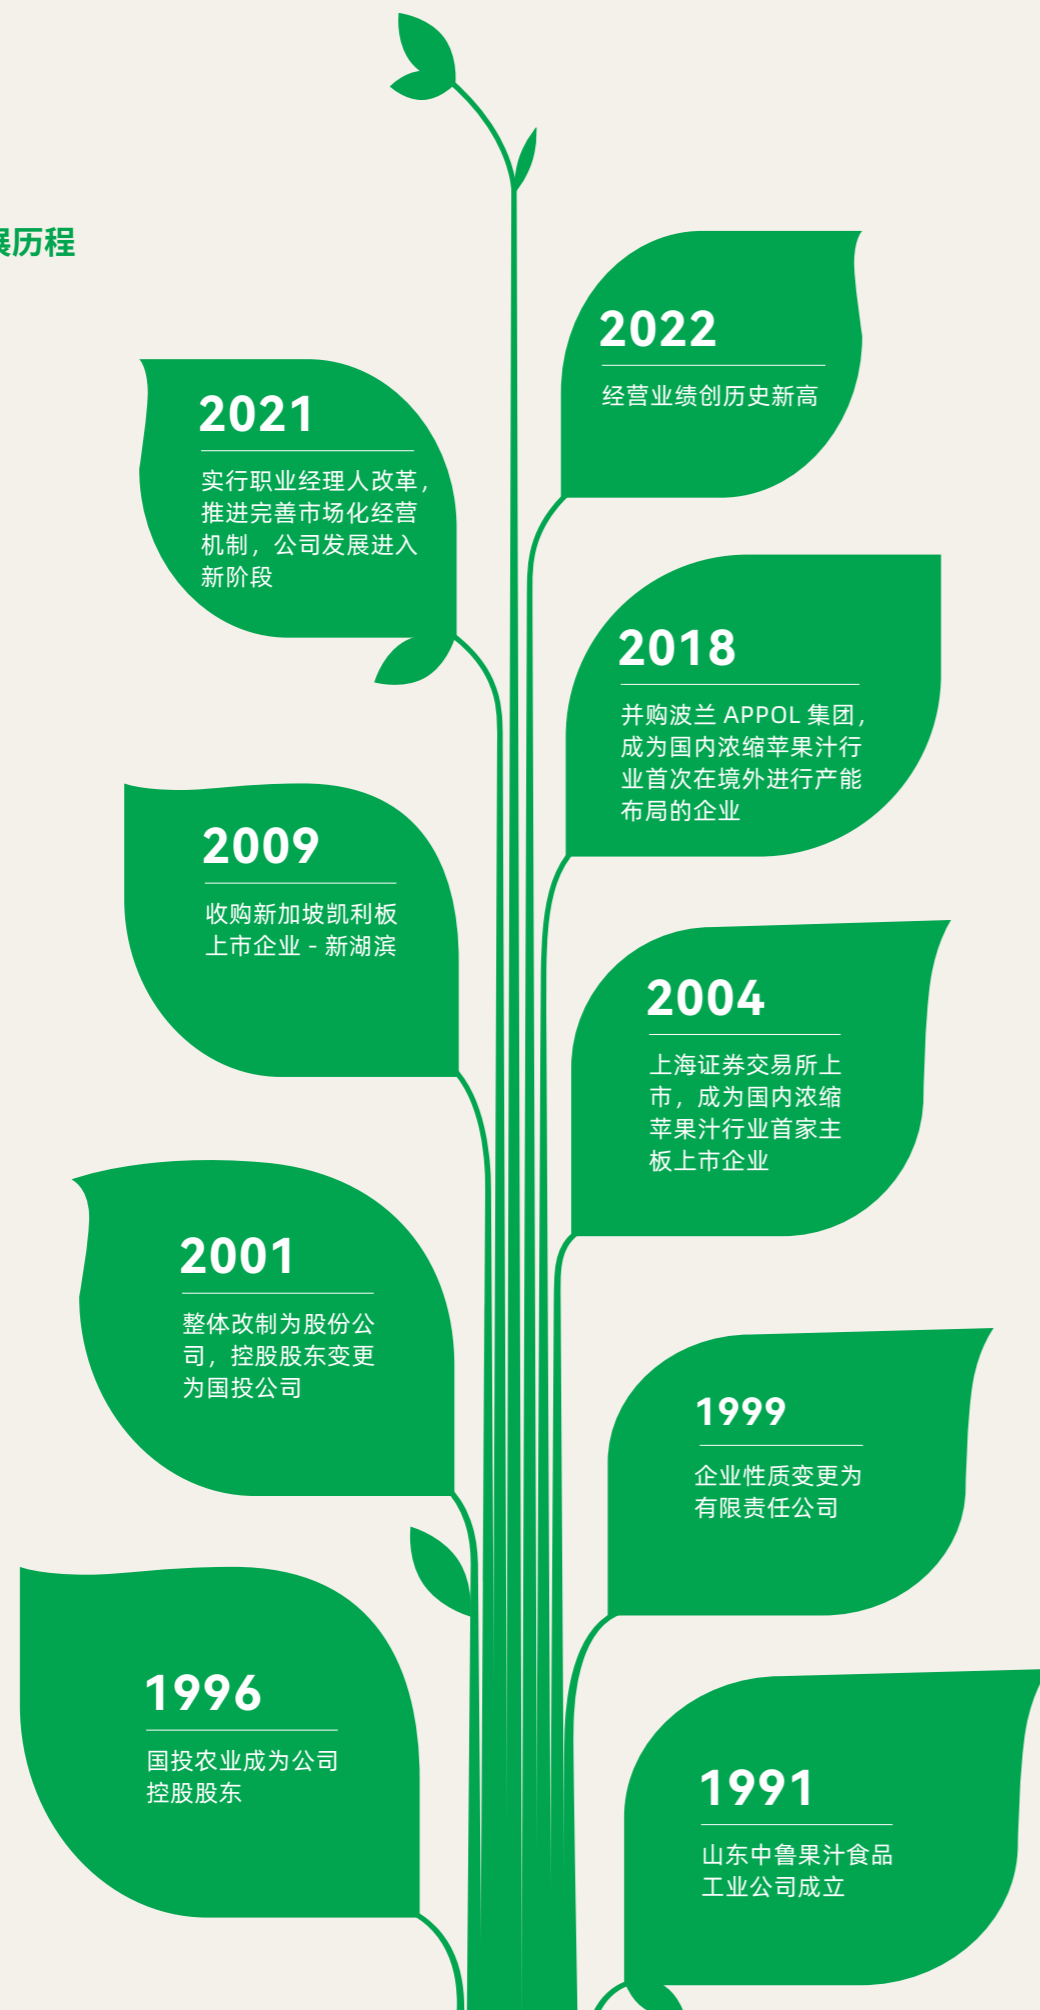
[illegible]展历程

2022
经营业绩创历史新高

2021
实行职业经理人改革，推进完善市场化经营机制，公司发展进入新阶段

2018
并购波兰 APPOL 集团，成为国内浓缩苹果汁行业首次在境外进行产能布局的企业

2009
收购新加坡凯利板上市企业 - 新湖滨

2004
上海证券交易所上市，成为国内浓缩苹果汁行业首家主板上市企业

2001
整体改制为股份公司，控股股东变更为国投公司

1999
企业性质变更为有限责任公司

1996
国投农业成为公司控股股东

1991
山东中鲁果汁食品工业公司成立